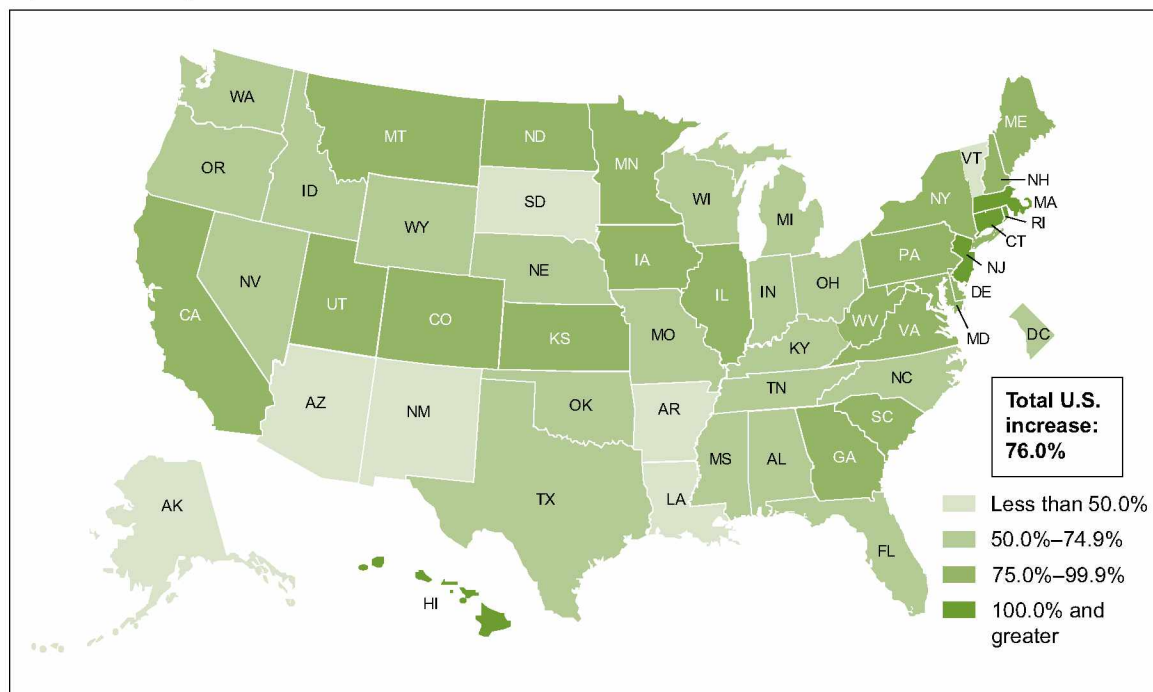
WA
MT
ND
MN
ME
VT
OR
NH
ID
SD
WI
MA
NY
RI
WY
MI
CT
IA
NE
PA
NJ
NV
IL
IN
OH
DE
UT
CO
CA
WV
KS
VA
MD
MO
KY
DC
NC
TN
AZ
NM
OK
AR
SC
MS
AL
GA
TX
LA
FL
AK
HI

Total U.S. increase: 76.0%

Less than 50.0%
50.0%–74.9%
75.0%–99.9%
100.0% and greater